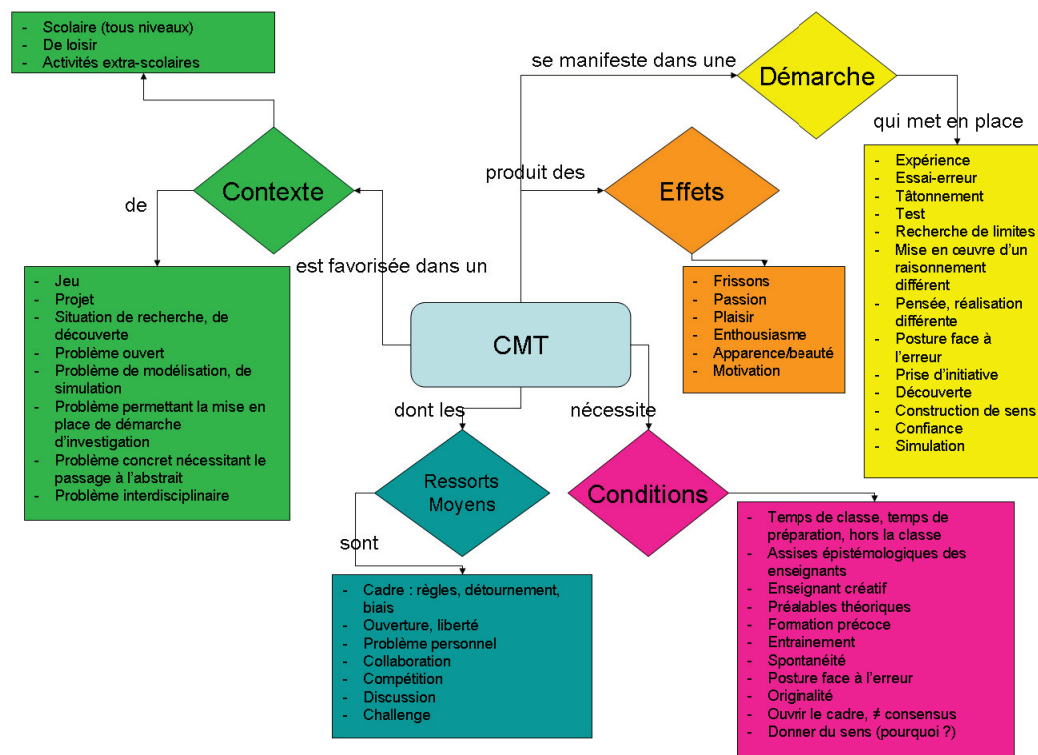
- Scolaire (tous niveaux)
- De loisir
- Activités extra-scolaires

Contexte

de

- Jeu
- Projet
- Situation de recherche, de découverte
- Problème ouvert
- Problème de modélisation, de simulation
- Problème permettant la mise en place de démarche d'investigation
- Problème concret nécessitant le passage à l'abstrait
- Problème interdisciplinaire

est favorisée dans un

CMT

se manifeste dans une

Démarche

qui met en place

- Expérience
- Essai-erreur
- Tâtonnement
- Test
- Recherche de limites
- Mise en œuvre d'un raisonnement différent
- Pensée, réalisation différente
- Posture face à l'erreur
- Prise d'initiative
- Découverte
- Construction de sens
- Confiance
- Simulation

produit des

Effets

- Frissons
- Passion
- Plaisir
- Enthousiasme
- Apparence/beauté
- Motivation

dont les

Ressorts Moyens

sont

- Cadre : règles, détournement, biais
- Ouverture, liberté
- Problème personnel
- Collaboration
- Compétition
- Discussion
- Challenge

nécessite

Conditions

- Temps de classe, temps de préparation, hors la classe
- Assises épistémologiques des enseignants
- Enseignant créatif
- Préalables théoriques
- Formation précoce
- Entrainement
- Spontanéité
- Posture face à l'erreur
- Originalité
- Ouvrir le cadre, ≠ consensus
- Donner du sens (pourquoi ?)